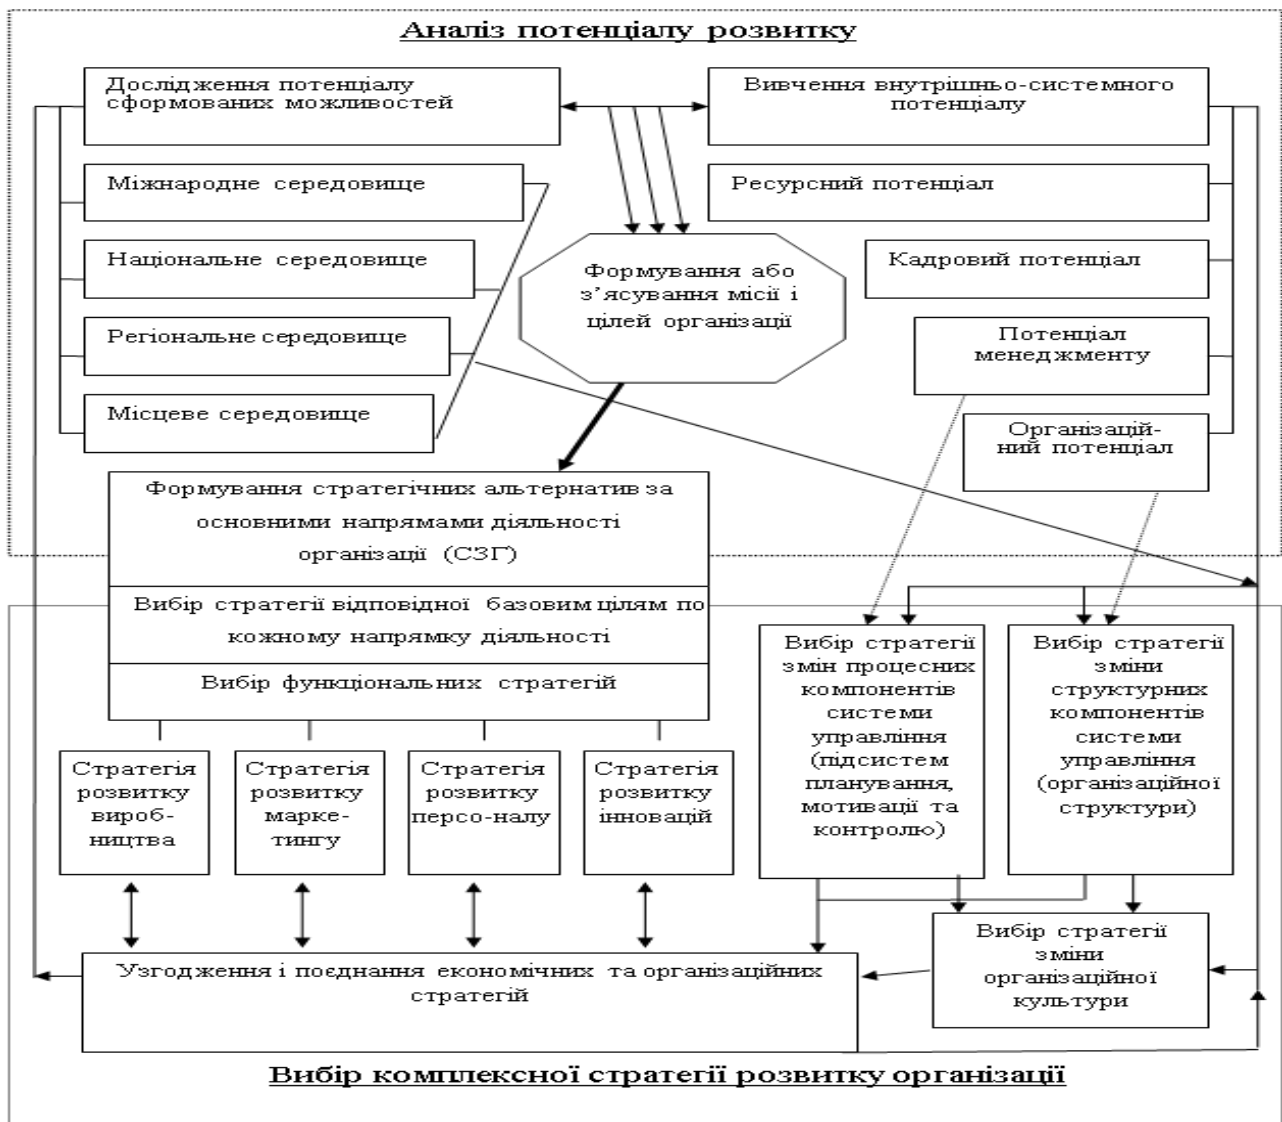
Аналіз потенціалу розвитку

Дослідження потенціалу сформованих можливостей

Вивчення внутрішньо-системного потенціалу

Міжнародне середовище

Ресурсний потенціал

Національне середовище

Формування або з'ясування місії і цілей організації

Кадровий потенціал

Регіональне середовище

Потенціал менеджменту

Місцеве середовище

Організацій-ний потенціал

Формування стратегічних альтернатив за основними напрямами діяльності організації (СЗГ)

Вибір стратегії відповідної базовим цілям по кожному напрямку діяльності

Вибір функціональних стратегій

Вибір стратегії змін процесних компонентів системи управління (підсистем планування, мотиваці та контролю)

Вибір стратегії зміни структурних компонентів системи управління (організаційної структури)

Стратегія розвитку виробництва

Стратегія розвитку маркетингу

Стратегія розвитку персо-налу

Стратегія розвитку інновацій

Вибір стратегії зміни організаційної культури

Узгодження і поєднання економічних та організаційних стратегій

Вибір комплексної стратегії розвитку організації